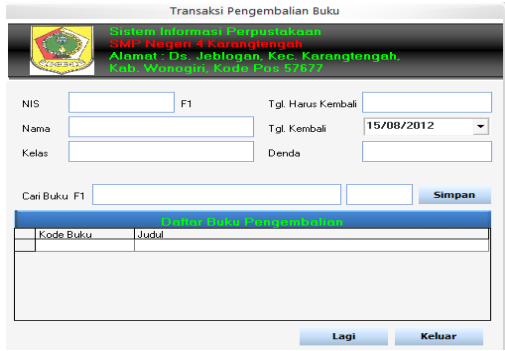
Transaksi Pengembalian Buku

Sistem Informasi Perpustakaan
SMP Negeri 4 Karangtengah
Alamat : Ds. Jeblogan, Kec. Karangtengah,
Kab. Wonogiri, Kode Pos 57677

NIS F1
Nama
Kelas

Tgl. Harus Kembali
Tgl. Kembali 15/08/2012
Denda

Cari Buku F1
Simpan

Daftar Buku Pengembalian

| Kode Buku | Judul |
|---|---|
| | |

Lagi
Keluar